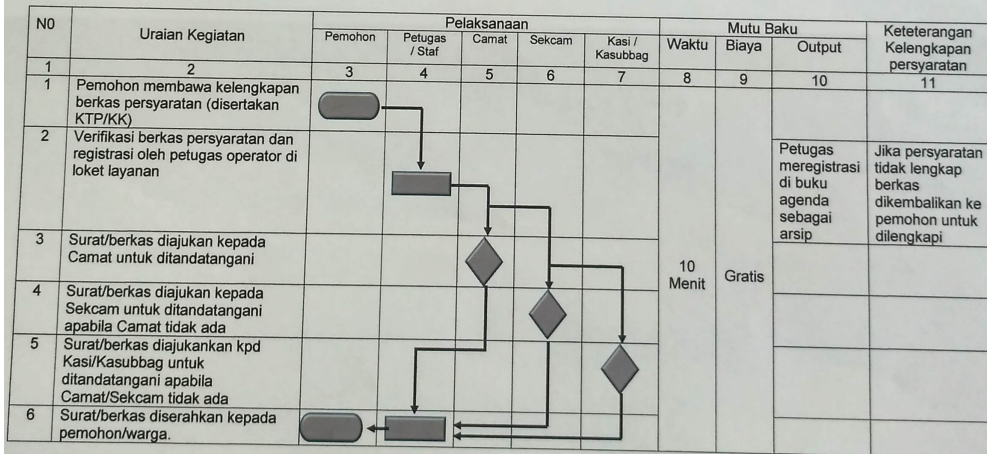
| NO | Uraian Kegiatan | Pemohon | Petugas / Staf | Camat | Sekcam | Kasi / Kasubbag | Waktu | Biaya | Output | Keterangan Kelengkapan persyaratan |
|---|---|---|---|---|---|---|---|---|---|---|
| | | Pelaksanaan | | | | | Mutu Baku | | | |
| 1 | 2 | 3 | 4 | 5 | 6 | 7 | 8 | 9 | 10 | 11 |
| 1 | Pemohon membawa kelengkapan berkas persyaratan (disertakan KTP/KK) | | | | | | | | | |
| 2 | Verifikasi berkas persyaratan dan registrasi oleh petugas operator di loket layanan | | | | | | | | Petugas meregistrasi di buku agenda sebagai arsip | Jika persyaratan tidak lengkap berkas dikembalikan ke pemohon untuk dilengkapi |
| 3 | Surat/berkas diajukan kepada Camat untuk ditandatangani | | | | | | 10 Menit | Gratis | | |
| 4 | Surat/berkas diajukan kepada Sekcam untuk ditandatangani apabila Camat tidak ada | | | | | | | | | |
| 5 | Surat/berkas diajukankan kpd Kasi/Kasubbag untuk ditandatangani apabila Camat/Sekcam tidak ada | | | | | | | | | |
| 6 | Surat/berkas diserahkan kepada pemohon/warga. | | | | | | | | | |